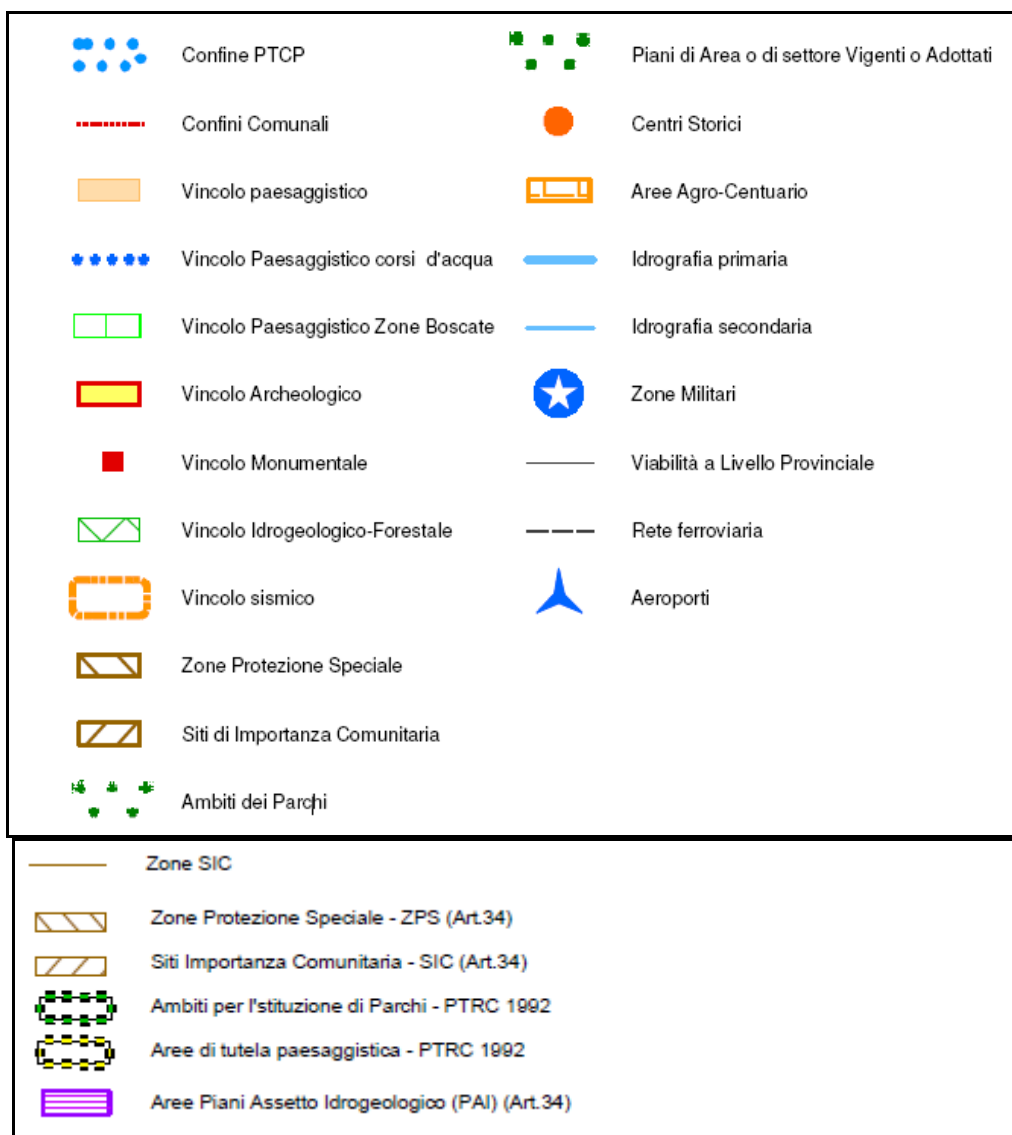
Confine PTCP

Confini Comunali

Vincolo paesaggistico

Vincolo Paesaggistico corsi d'acqua

Vincolo Paesaggistico Zone Boscate

Vincolo Archeologico

Vincolo Monumentale

Vincolo Idrogeologico-Forestale

Vincolo sismico

Zone Protezione Speciale

Siti di Importanza Comunitaria

Ambiti dei Parchi

Piani di Area o di settore Vigenti o Adottati

Centri Storici

Aree Agro-Centuario

Idrografia primaria

Idrografia secondaria

Zone Militari

Viabilità a Livello Provinciale

Rete ferroviaria

Aeroporti

Zone SIC

Zone Protezione Speciale - ZPS (Art.34)

Siti Importanza Comunitaria - SIC (Art.34)

Ambiti per l'stituzione di Parchi - PTRC 1992

Aree di tutela paesaggistica - PTRC 1992

Aree Piani Assetto Idrogeologico (PAI) (Art.34)